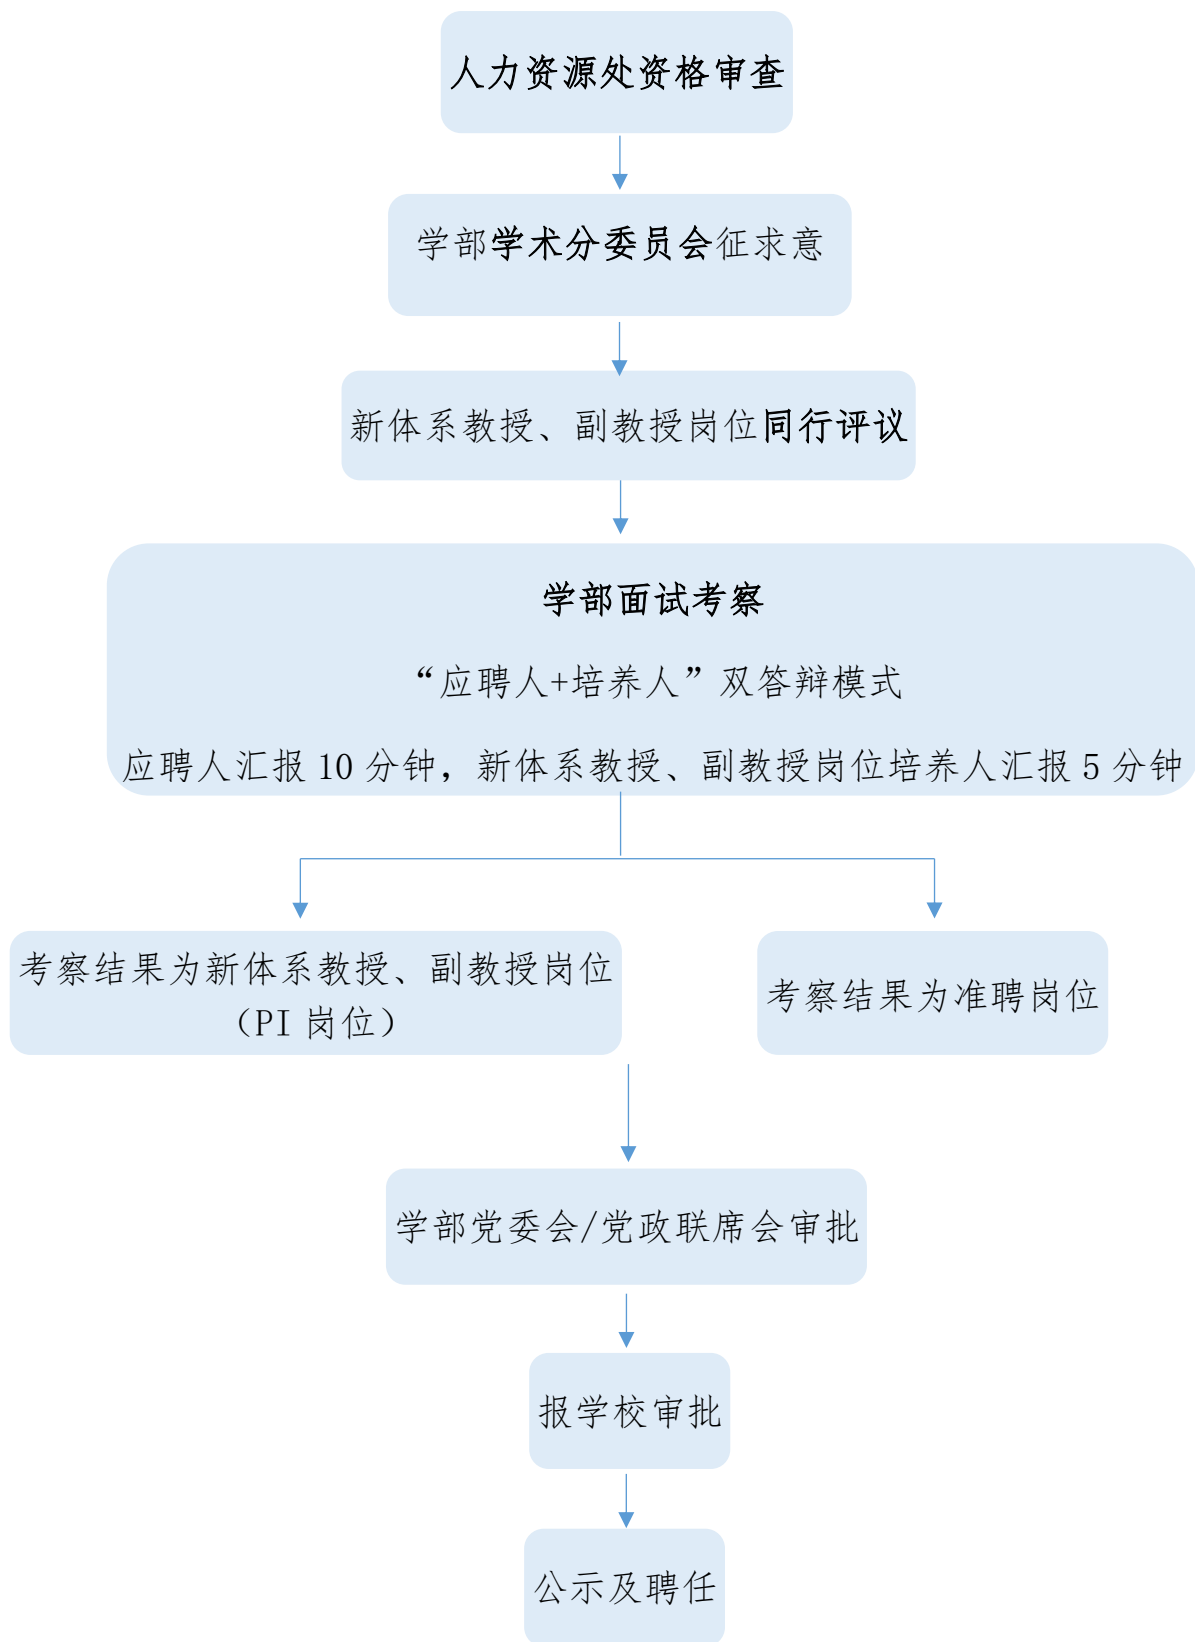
人力资源处资格审查

学部学术分委员会征求意

新体系教授、副教授岗位同行评议

学部面试考察

“应聘人+培养人”双答辩模式

应聘人汇报 10 分钟，新体系教授、副教授岗位培养人汇报 5 分钟

考察结果为新体系教授、副教授岗位（PI 岗位）

考察结果为准聘岗位

学部党委会/党政联席会审批

报学校审批

公示及聘任